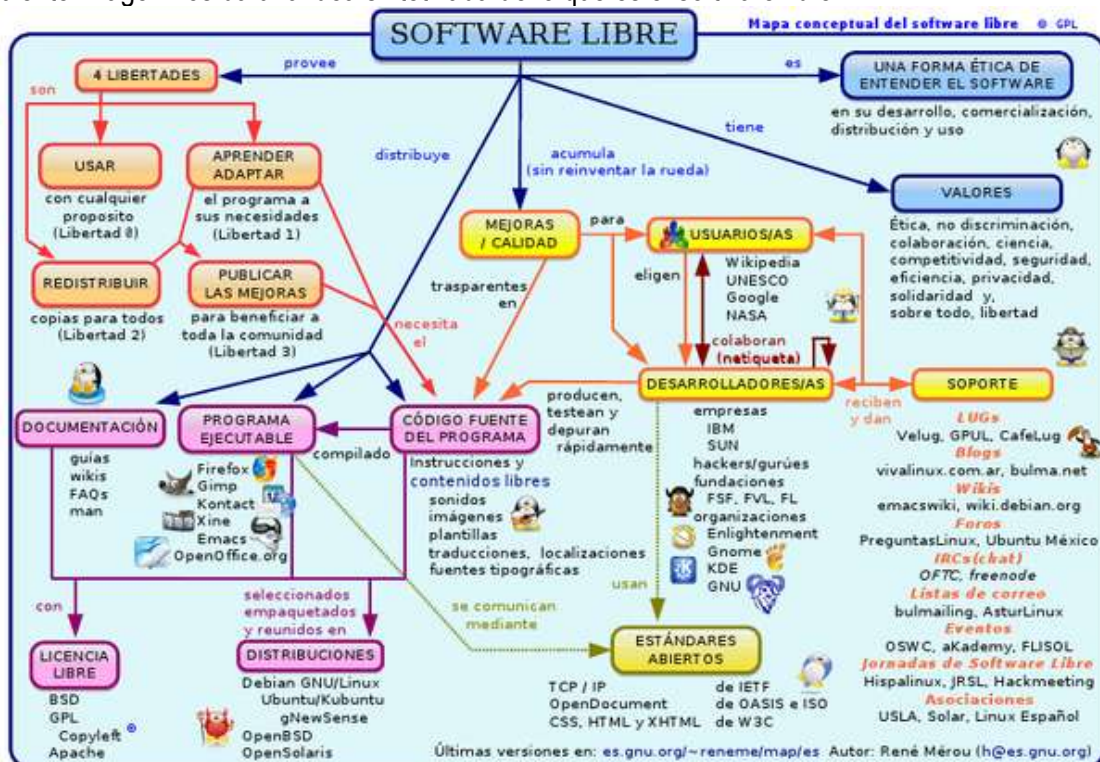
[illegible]

SOFTWARE LIBRE

Mapa conceptual del software libre © GPL

4 LIBERTADES

provee

es

UNA FORMA ÉTICA DE ENTENDER EL SOFTWARE

en su desarrollo, comercialización, distribución y uso

son

USAR

con cualquier proposito (Libertad 0)

APRENDER ADAPTAR

el programa a sus necesidades (Libertad 1)

distribuye

acumula (sin reinventar la rueda)

tiene

VALORES

Ética, no discriminación, colaboración, ciencia, competitividad, seguridad, eficiencia, privacidad, solidaridad y, sobre todo, libertad

REDISTRIBUIR

copias para todos (Libertad 2)

PUBLICAR LAS MEJORAS

para beneficiar a toda la comunidad (Libertad 3)

MEJORAS / CALIDAD

para

USUARIOS/AS

eligen

Wikipedia UNESCO Google NASA

trasparentes en

necesita el

colaboran (netiqueta)

DESARROLLADORES/AS

SOPORTE

reciben y dan

DOCUMENTACIÓN

guías wikis FAQs man

PROGRAMA EJECUTABLE

Firefox Gimp Kontact Xine Emacs OpenOffice.org

compilado

CÓDIGO FUENTE DEL PROGRAMA

Instrucciones y contenidos libres sonidos imágenes plantillas traducciones, localizaciones fuentes tipográficas

producen, testean y depuran rápidamente

empresas IBM SUN hackers/gurúes fundaciones FSF, FVL, FL organizaciones Enlightenment Gnome KDE GNU

LUGs
Velug, GPUL, CafeLug
Blogs
vivalinux.com.ar, bulma.net
Wikis
emacswiki, wiki.debian.org
Foros
PreguntasLinux, Ubuntu México
IRCs(chat)
OFTC, freenode
Listas de correo
bulmailing, AsturLinux
Eventos
OSWC, aKademy, FLISOL
Jornadas de Software Libre
Hispalinux, JRSL, Hackmeeting
Asociaciones
USLA, Solar, Linux Español

con

seleccionados empaquetados y reunidos en

se comunican mediante

usan

LICENCIA LIBRE

BSD GPL Copyleft Apache

DISTRIBUCIONES

Debian GNU/Linux Ubuntu/Kubuntu gNewSense OpenBSD OpenSolaris

ESTÁNDARES ABIERTOS

TCP / IP OpenDocument CSS, HTML y XHTML

de IETF de OASIS e ISO de W3C

Últimas versiones en: es.gnu.org/~reneme/map/es Autor: René Mérou (h@es.gnu.org)